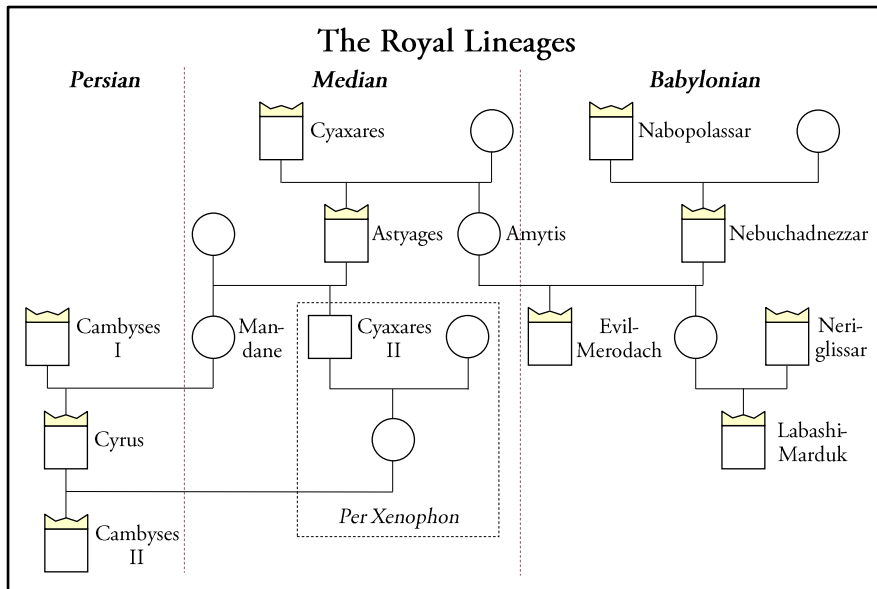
The Royal Lineages

Persian

Median

Babylonian

Cyaxares

Nabopolassar

Astyages

Amytis

Nebuchadnezzar

Cambyses I

Mandane

Cyaxares II

Evil-Merodach

Neriglissar

Cyrus

Labashi-Marduk

Cambyses II

Per Xenophon